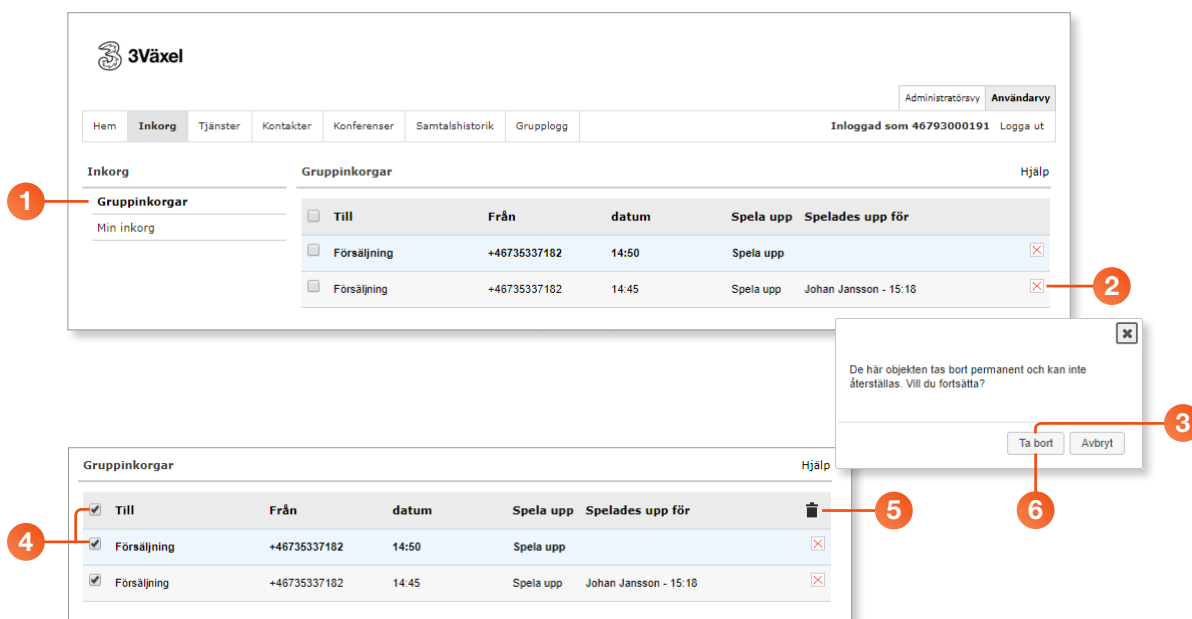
3Växel

Administratörsvy | Användarvy

Hem | Inkorg | Tjänster | Kontakter | Konferenser | Samtalshistorik | Grupplogg

Inloggad som 46793000191 Logga ut

Inkorg

1

Gruppinkorgar

Min inkorg

Gruppinkorgar

Hjälp

| Till | Från | datum | Spela upp | Spelades upp för |
|---|---|---|---|---|
| Försäljning | +46735337182 | 14:50 | Spela upp | |
| Försäljning | +46735337182 | 14:45 | Spela upp | Johan Jansson - 15:18 |

2

De här objekten tas bort permanent och kan inte återställas. Vill du fortsätta?

Ta bort | Avbryt

3

6

Gruppinkorgar

Hjälp

4

5

| Till | Från | datum | Spela upp | Spelades upp för |
|---|---|---|---|---|
| Försäljning | +46735337182 | 14:50 | Spela upp | |
| Försäljning | +46735337182 | 14:45 | Spela upp | Johan Jansson - 15:18 |